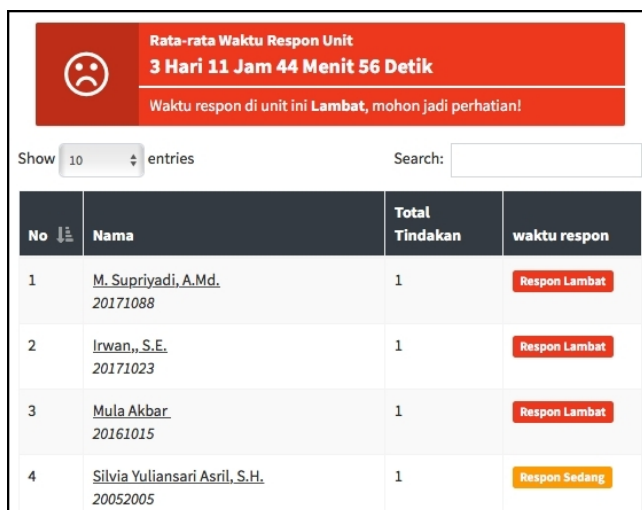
Rata-rata Waktu Respon Unit
3 Hari 11 Jam 44 Menit 56 Detik

Waktu respon di unit ini **Lambat**, mohon jadi perhatian!

Show 10 entries

Search:

| No | Nama | Total Tindakan | waktu respon |
|---|---|---|---|
| 1 | M. Supriyadi, A.Md. 20171088 | 1 | Respon Lambat |
| 2 | Irwan,, S.E. 20171023 | 1 | Respon Lambat |
| 3 | Mula Akbar 20161015 | 1 | Respon Lambat |
| 4 | Silvia Yuliansari Asril, S.H. 20052005 | 1 | Respon Sedang |